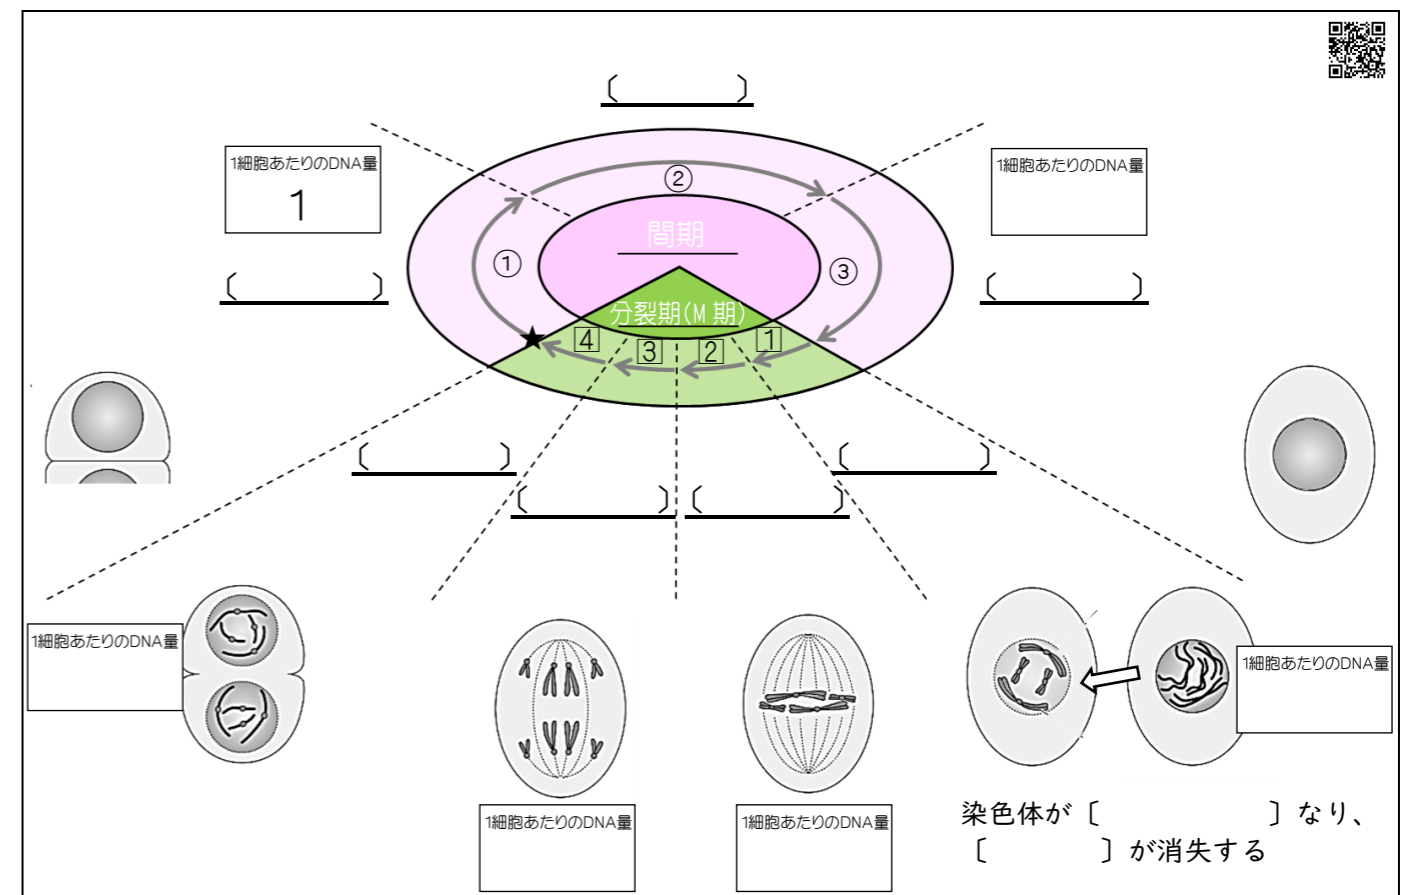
〔　　　　〕

1細胞あたりのDNA量
1

1細胞あたりのDNA量

②
間期
①
③
〔　　　　〕
〔　　　　〕
分裂期(M期)
★ 4 3 2 1

〔　　　　〕
〔　　　　〕
〔　　　　〕〔　　　　〕

1細胞あたりのDNA量

1細胞あたりのDNA量

1細胞あたりのDNA量

1細胞あたりのDNA量

染色体が〔　　　　　　〕なり、
〔　　　　〕が消失する